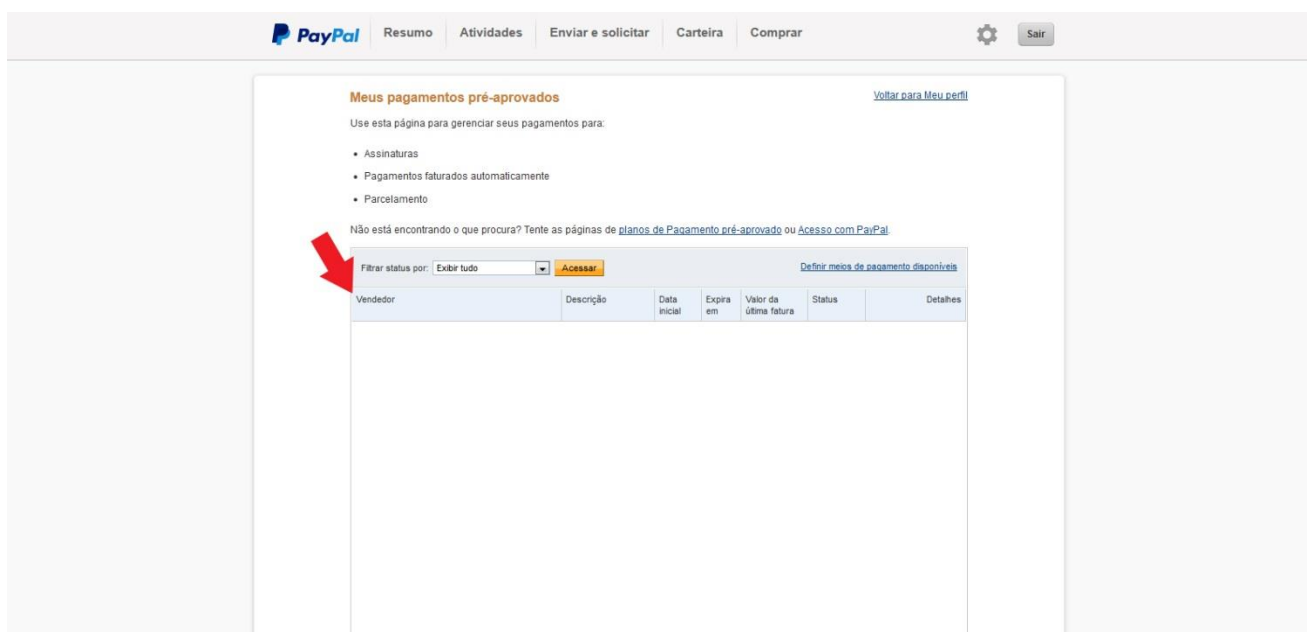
PayPal Resumo Atividades Enviar e solicitar Carteira Comprar Sair

Meus pagamentos pré-aprovados

Voltar para Meu perfil

Use esta página para gerenciar seus pagamentos para:

- Assinaturas
- Pagamentos faturados automaticamente
- Parcelamento

Não está encontrando o que procura? Tente as páginas de planos de Pagamento pré-aprovado ou Acesso com PayPal.

Filtrar status por: Exibir tudo Acessar

Definir meios de pagamento disponíveis

| Vendedor | Descrição | Data inicial | Expira em | Valor da última fatura | Status | Detalhes |
|---|---|---|---|---|---|---|